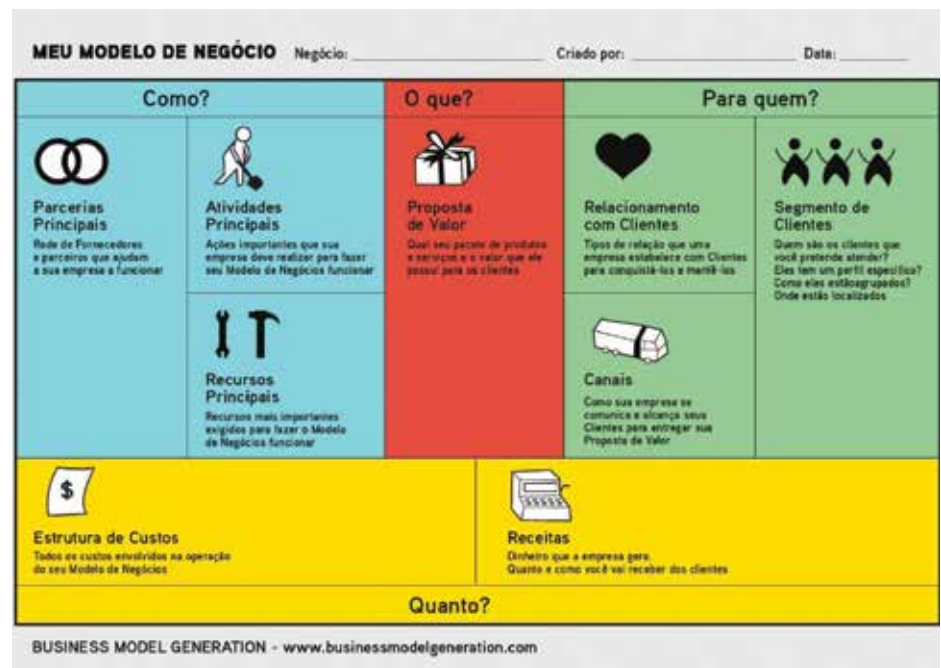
MEU MODELO DE NEGÓCIO Negócio: Criado por: Data:

Como?

O que?

Para quem?

Parcerias Principais
Rede de Fornecedores e parceiros que ajudam a sua empresa a funcionar

Atividades Principais
Ações importantes que sua empresa deve realizar para fazer seu Modelo de Negócios funcionar

Recursos Principais
Recursos mais importantes exigidos para fazer o Modelo de Negócios funcionar

Proposta de Valor
Qual seu pacote de produtos e serviços e o valor que ele possui para os clientes

Relacionamento com Clientes
Tipos de relação que uma empresa estabelece com Clientes para conquistá-los e mantê-los

Canais
Como sua empresa se comunica e alcança seus Clientes para entregar sua Proposta de Valor

Segmento de Clientes
Quem são os clientes que você pretende atender? Eles tem um perfil específico? Como eles estãoagrupados? Onde estão localizados

$

Estrutura de Custos
Todos os custos envolvidos na operação do seu Modelo de Negócios

Receitas
Dinheiro que a empresa gera. Quanto e como você vai receber dos clientes

Quanto?

BUSINESS MODEL GENERATION - www.businessmodelgeneration.com